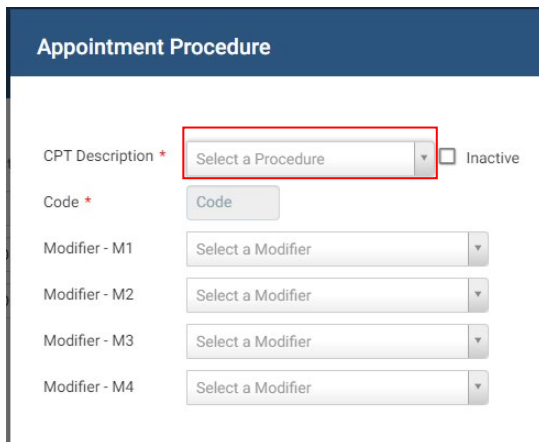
Appointment Procedure

CPT Description *
Select a Procedure
Inactive

Code *
Code

Modifier - M1
Select a Modifier

Modifier - M2
Select a Modifier

Modifier - M3
Select a Modifier

Modifier - M4
Select a Modifier